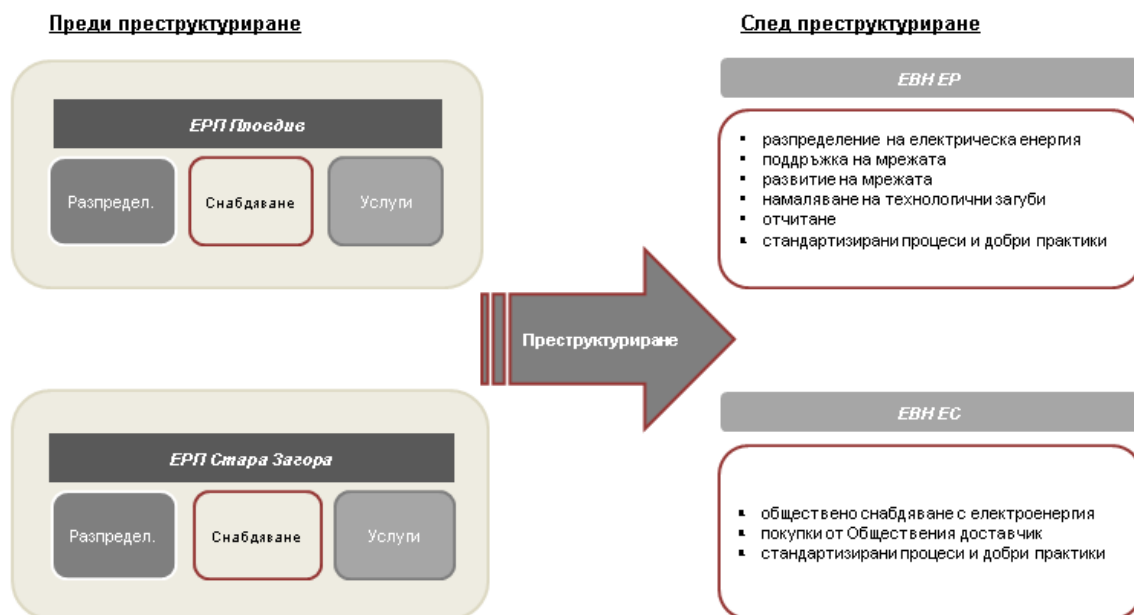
Преди преструктуриране

ЕРП Пловдив

Разпредел.

Снабдяване

Услуги

ЕРП Стара Загора

Разпредел.

Снабдяване

Услуги

Преструктуриране

След преструктуриране

ЕВН ЕР

- разпределение на електрическа енергия
- поддръжка на мрежата
- развитие на мрежата
- намаляване на технологични загуби
- отчитане
- стандартизирани процеси и добри практики

ЕВН ЕС

- обществено снабдяване с електроенергия
- покупки от Обществения доставчик
- стандартизирани процеси и добри практики